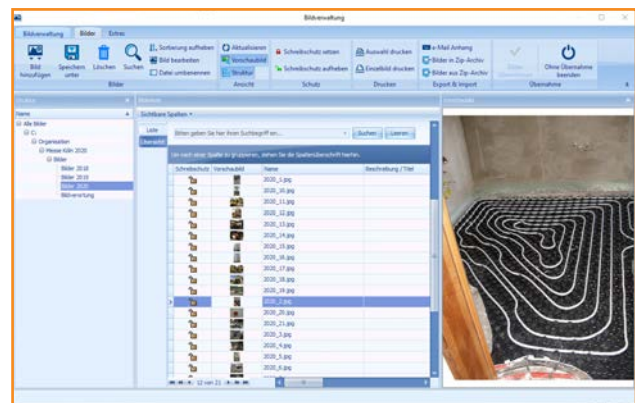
Bildverwaltung

Bildverwaltung | Bilder | Extras

Bild hinzufügen | Speichern unter | Löschen | Suchen | Sortierung aufheben | Bild bearbeiten | Datei umbenennen
Bilder

Aktualisieren | Vorschaubild | Struktur
Ansicht

Schreibschutz setzen | Schreibschutz aufheben
Schutz

Auswahl drucken | Einzelbild drucken
Drucken

e-Mail Anhang | Bilder in Zip-Archiv | Bilder aus Zip-Archiv
Export & Import

Bilder übernehmen | Ohne Übernahme beenden
Übernahme

Struktur

Name
Alle Bilder
C:
Organisation
Messe Köln 2020
Bilder
Bilder 2018
Bilder 2019
Bilder 2020
Bildverwaltung

Bilderliste

Sichtbare Spalten

Liste
Übersicht

Bitten geben Sie hier Ihren Suchbegriff ein... | Suchen | Leeren

Um nach einer Spalte zu gruppieren, ziehen Sie die Spaltenüberschrift hierher.

| Schreibschutz | Vorschaubild | Name | Beschreibung / Titel |
|---|---|---|---|
| | | 2020_1.jpg | |
| | | 2020_10.jpg | |
| | | 2020_11.jpg | |
| | | 2020_12.jpg | |
| | | 2020_13.jpg | |
| | | 2020_14.jpg | |
| | | 2020_15.jpg | |
| | | 2020_16.jpg | |
| | | 2020_17.jpg | |
| | | 2020_18.jpg | |
| | | 2020_19.jpg | |
| | | 2020_2.jpg | |
| | | 2020_20.jpg | |
| | | 2020_21.jpg | |
| | | 2020_3.jpg | |
| | | 2020_4.jpg | |
| | | 2020_5.jpg | |
| | | 2020_6.jpg | |

12 von 21

Vorschaubild